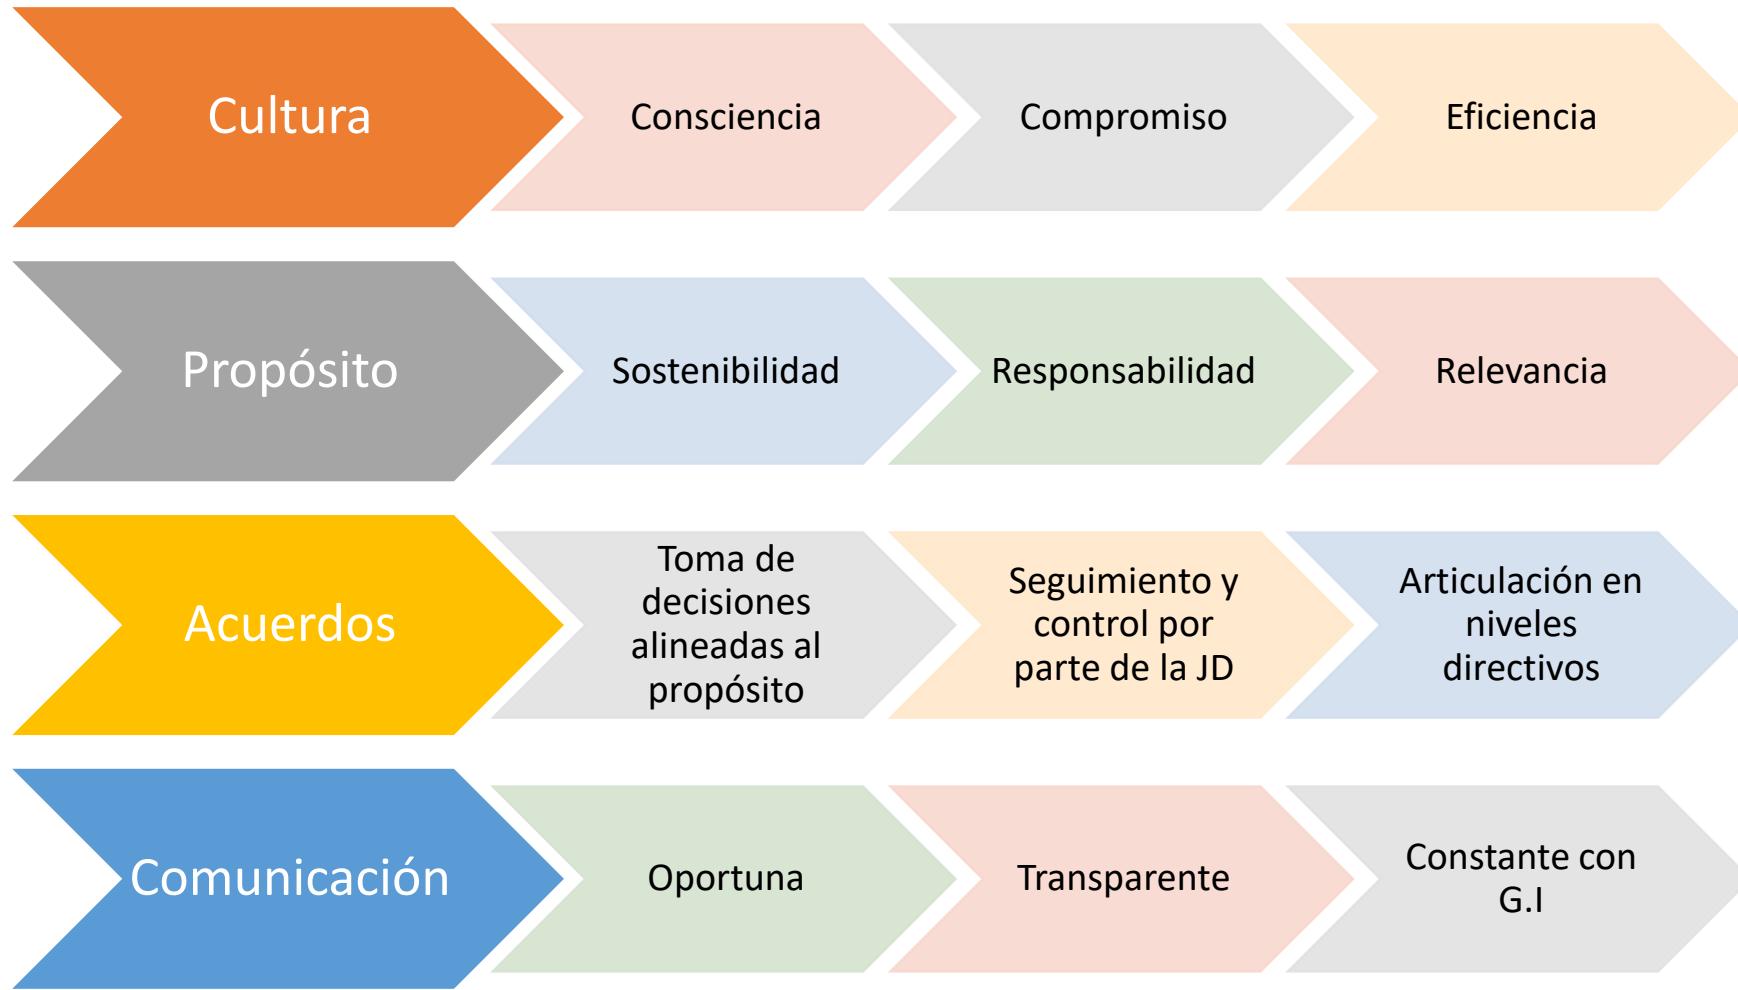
Cultura

Consciencia

Compromiso

Eficiencia

Propósito

Sostenibilidad

Responsabilidad

Relevancia

Acuerdos

Toma de decisiones alineadas al propósito

Seguimiento y control por parte de la JD

Articulación en niveles directivos

Comunicación

Oportuna

Transparente

Constante con G.I